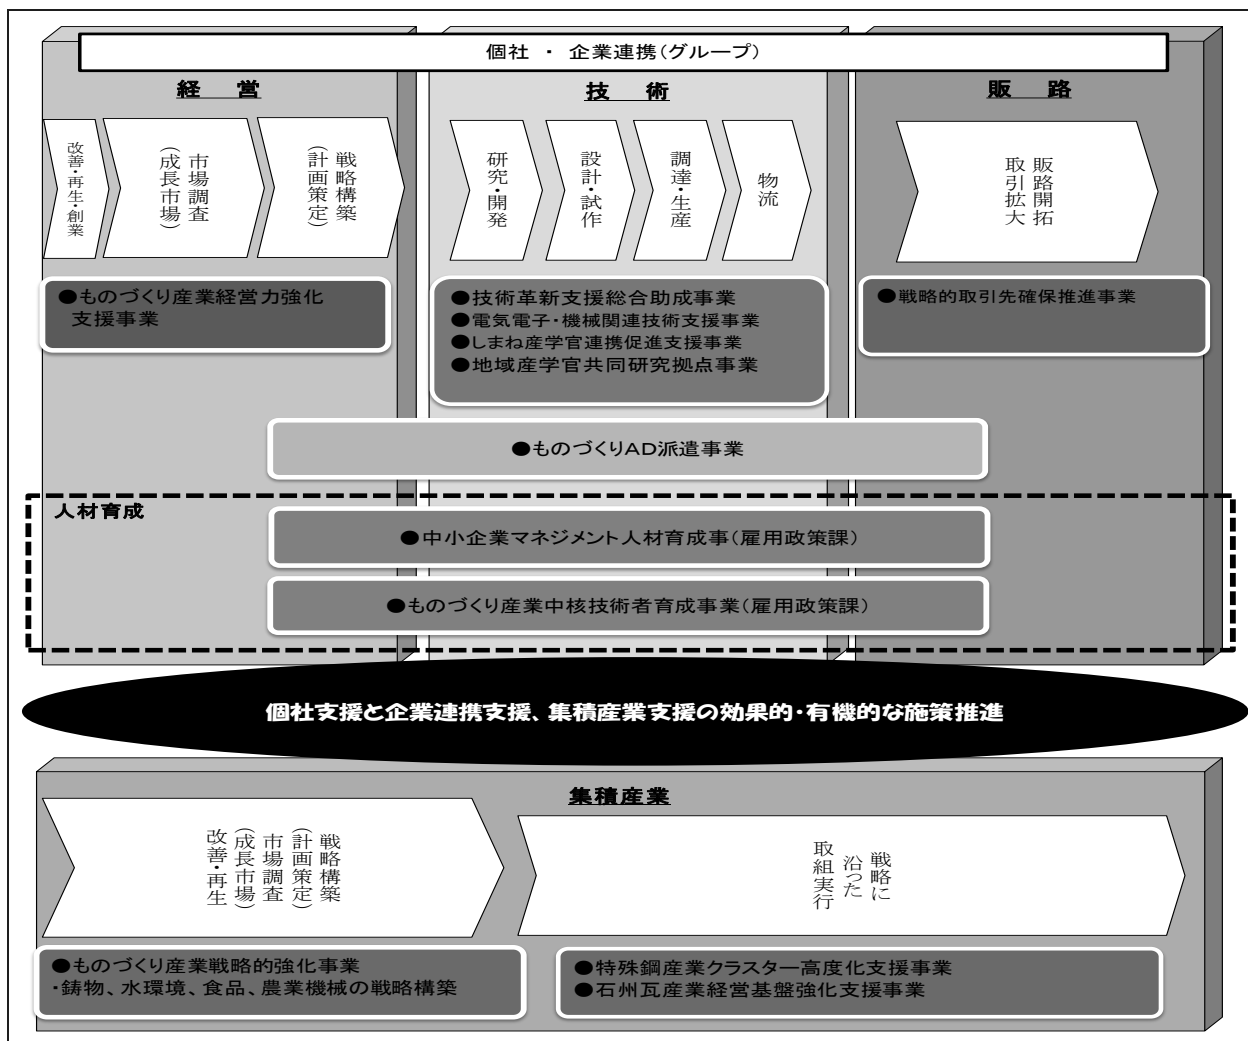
個社 ・ 企業連携(グループ)

経営

改善・再生・創業

市場調査(成長市場)

戦略構築(計画策定)

技術

研究・開発

設計・試作

調達・生産

物流

販路

販路開拓取引拡大

●ものづくり産業経営力強化支援事業

●技術革新支援総合助成事業
●電気電子・機械関連技術支援事業
●しまね産学官連携促進支援事業
●地域産学官共同研究拠点事業

●戦略的取引先確保推進事業

●ものづくりAD派遣事業

人材育成

●中小企業マネジメント人材育成事(雇用政策課)

●ものづくり産業中核技術者育成事業(雇用政策課)

個社支援と企業連携支援、集積産業支援の効果的・有機的な施策推進

集積産業

戦略構築(計画策定)市場調査(成長市場)改善・再生

戦略に沿った取組実行

●ものづくり産業戦略的強化事業
・鋳物、水環境、食品、農業機械の戦略構築

●特殊鋼産業クラスター高度化支援事業
●石州瓦産業経営基盤強化支援事業